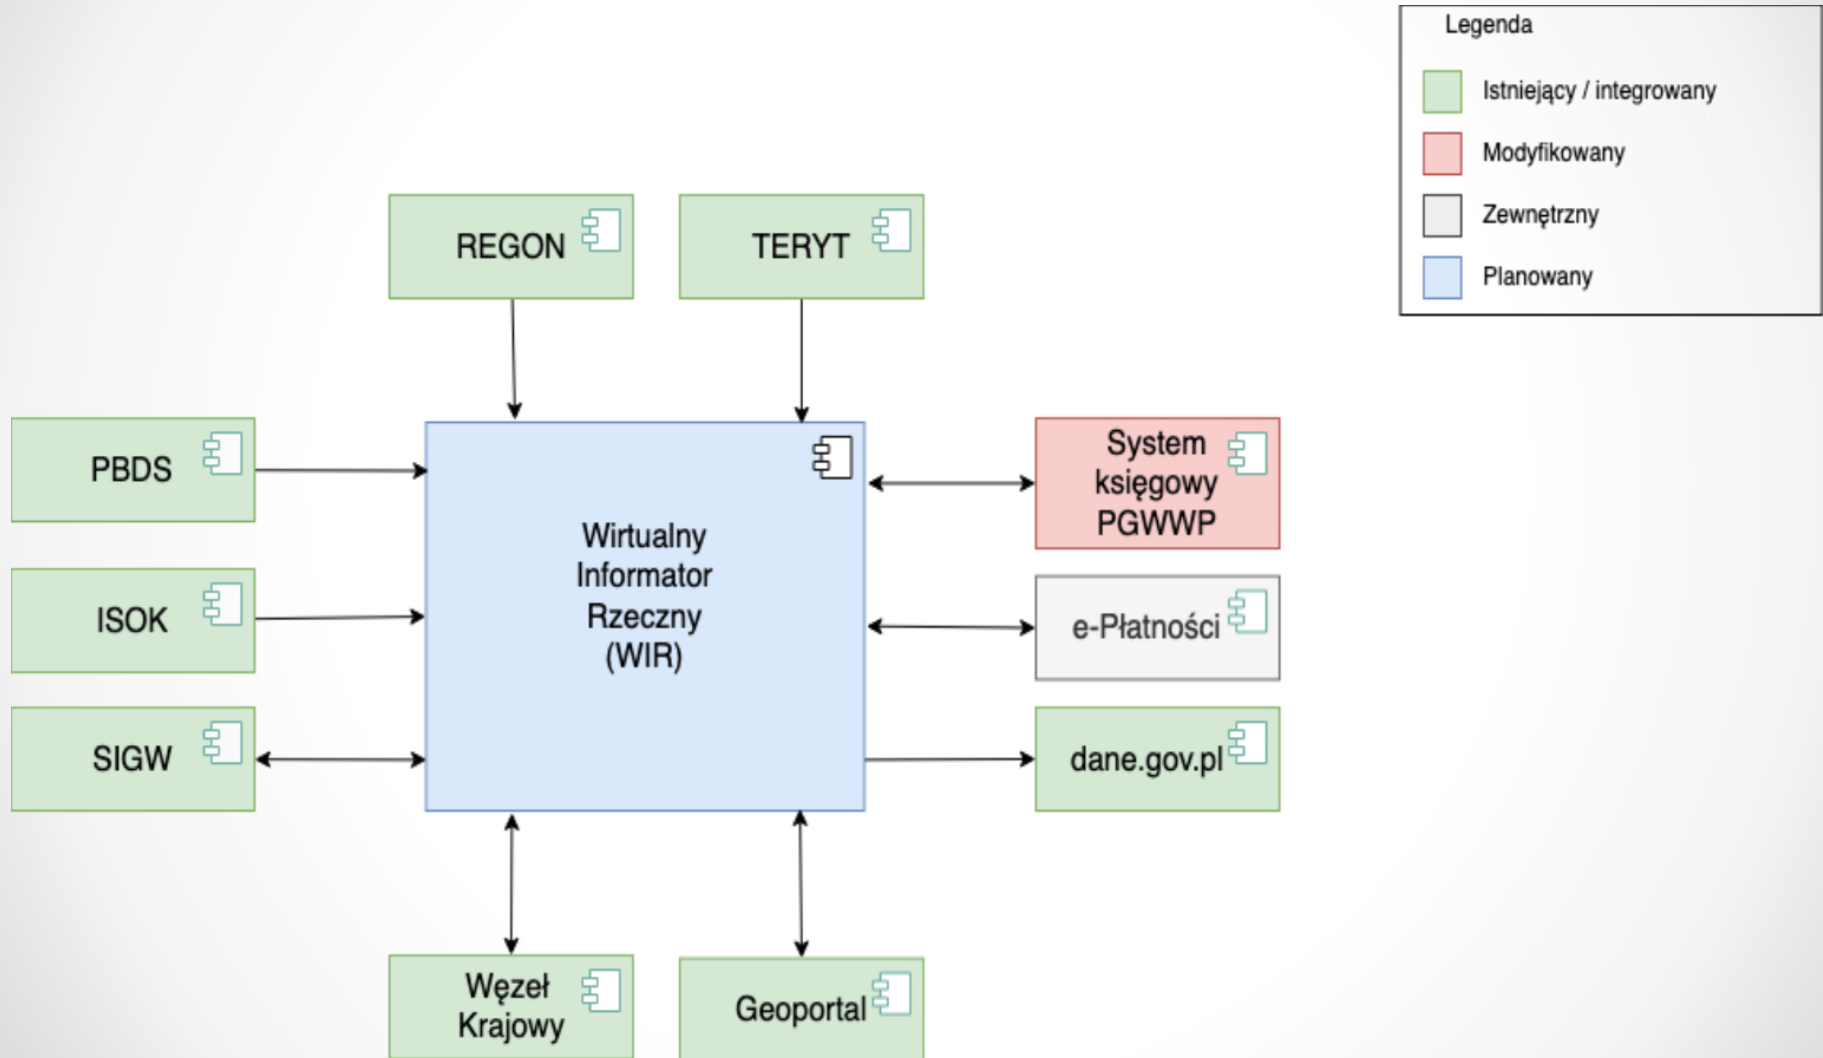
Legenda

Istniejący / integrowany

Modyfikowany

Zewnętrzny

Planowany

REGON

TERYT

PBDS

ISOK

SIGW

Wirtualny Informator Rzeczny (WIR)

System księgowy PGWWP

e-Płatności

dane.gov.pl

Węzeł Krajowy

Geoportal